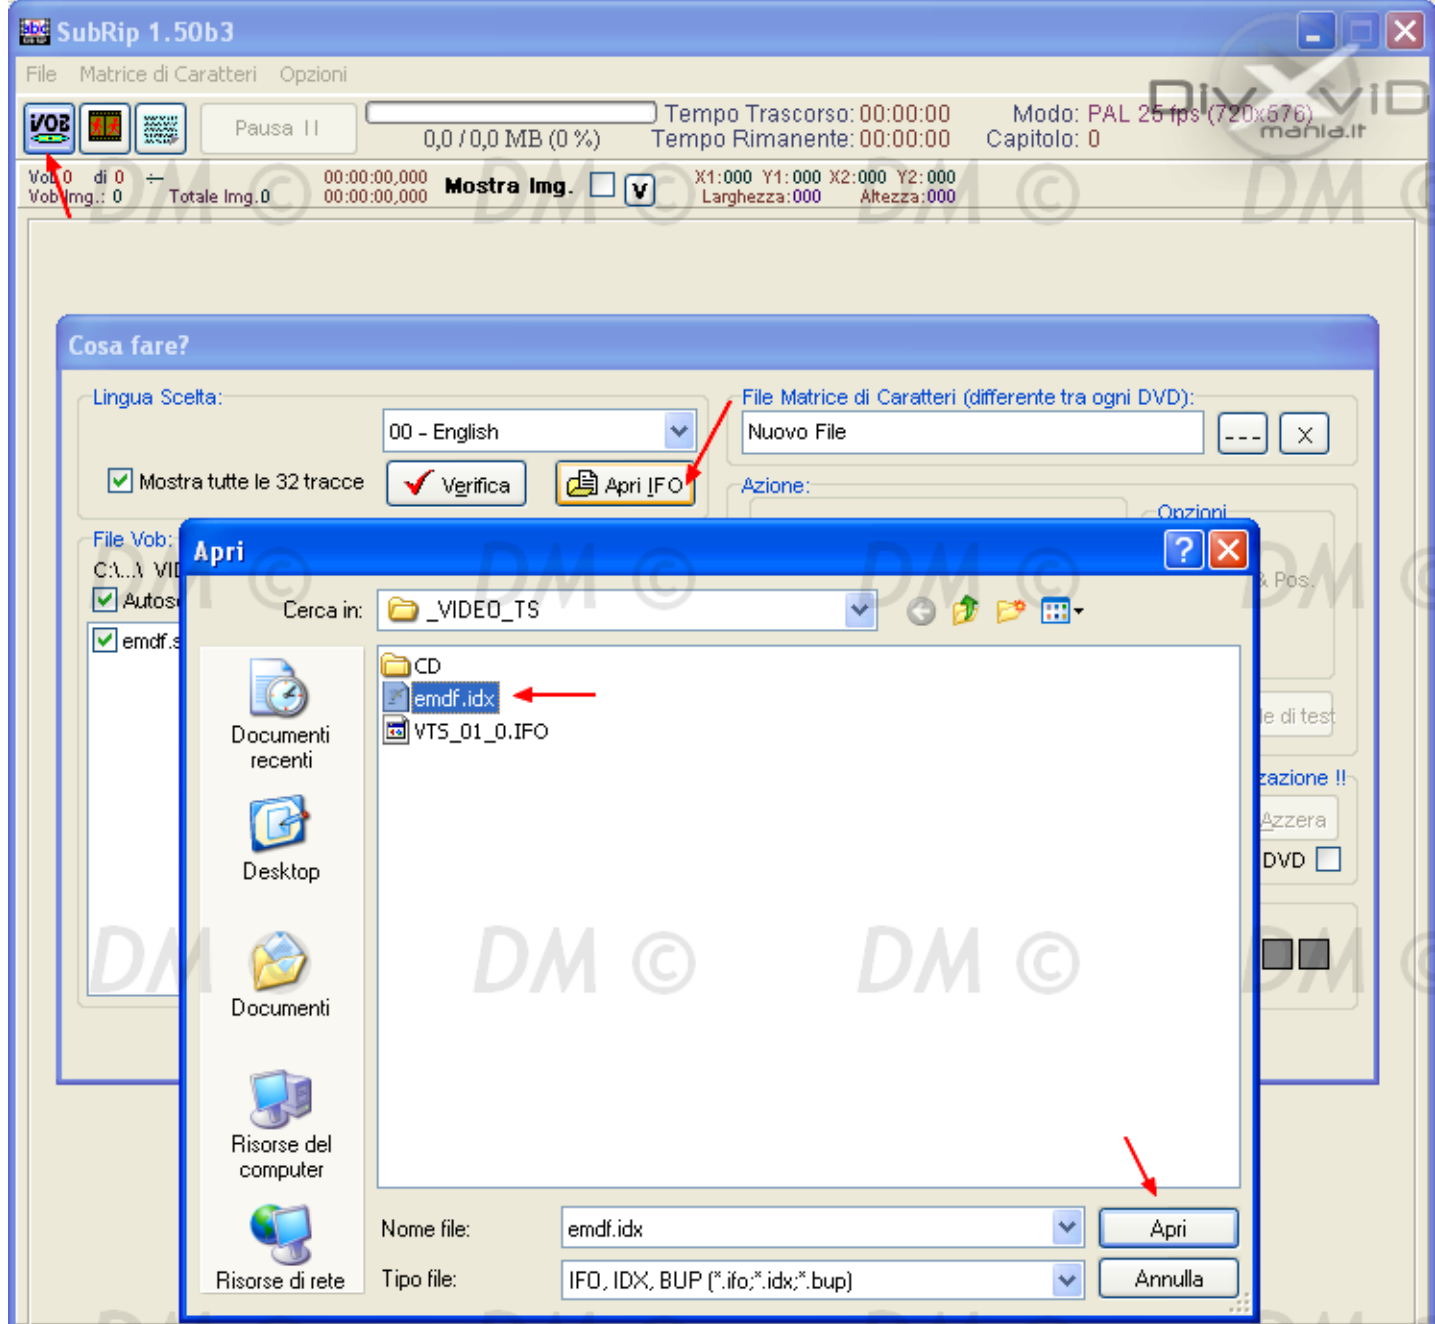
SubRip 1.50b3

File Matrice di Caratteri Opzioni

VOB

Pausa II

0,0 / 0,0 MB (0 %)

Tempo Trascorso: 00:00:00
Tempo Rimanente: 00:00:00

Modo: PAL 25 fps (720x576)
Capitolo: 0

DIVX VID mania.it

Vob 0 di 0 ÷
Vob Img.: 0 Totale Img.0

00:00:00,000
00:00:00,000

Mostra Img. V

X1:000 Y1:000 X2:000 Y2:000
Larghezza:000 Altezza:000

DM © DM © DM © DM ©

Cosa fare?

Lingua Scelta:

00 - English

Mostra tutte le 32 tracce

Verifica

Apri IFO

File Matrice di Caratteri (differente tra ogni DVD):

Nuovo File

---

X

Azione:

Opzioni

File Vob:

C:\...\ VI

Autos

emdf.s

& Pos.

le di test

zazione !!

Azzera

DVD

Apri

Cerca in: _VIDEO_TS

CD

emdf.idx

VTS_01_0.IFO

Documenti recenti

Desktop

Documenti

Risorse del computer

Risorse di rete

Nome file: emdf.idx

Tipo file: IFO, IDX, BUP (*.ifo;*.idx;*.bup)

Apri

Annulla

DM © DM © DM © DM ©